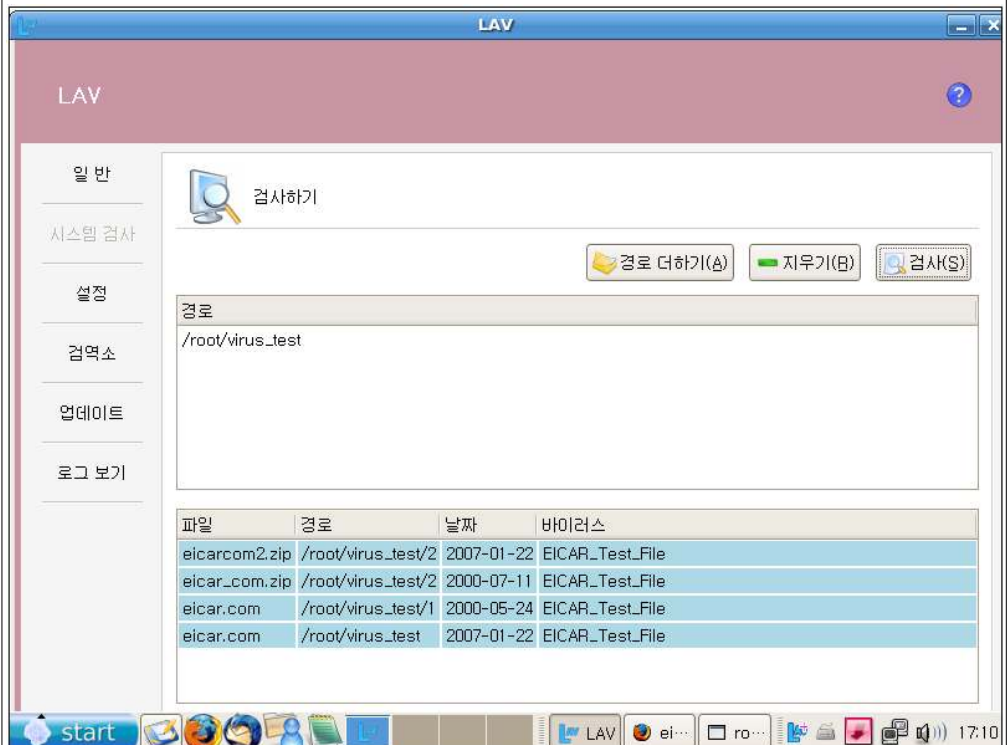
LAV

LAV

?

일 반

시스템 검사

설정

검역소

업데이트

로그 보기

검사하기

경로 더하기(A)

지우기(B)

검사(S)

| 경로 |
|---|
| /root/virus_test |

| 파일 | 경로 | 날짜 | 바이러스 |
|---|---|---|---|
| eicarcom2.zip | /root/virus_test/2 | 2007-01-22 | EICAR_Test_File |
| eicar_com.zip | /root/virus_test/2 | 2000-07-11 | EICAR_Test_File |
| eicar.com | /root/virus_test/1 | 2000-05-24 | EICAR_Test_File |
| eicar.com | /root/virus_test | 2007-01-22 | EICAR_Test_File |

start

LAV

ei···

ro···

17:10